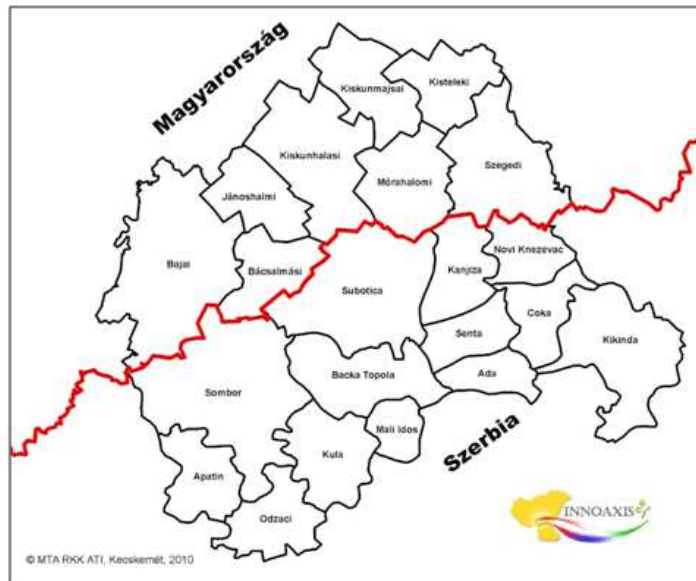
Magyarország

Kiskunmajsai

Kisteleki

Kiskunhalasi

Mórahalomi

Szegedi

Jánoshalmi

Bajai

Bácsalmási

Subotica

Kanjiza

Novi Knezevac

Coka

Senta

Kikinda

Backa Topola

Ada

Sombor

Mali Idos

Szerbia

Kula

Apatin

Odzaci

INNOAXIS

© MTA RKK ATI, Kecskemét, 2010